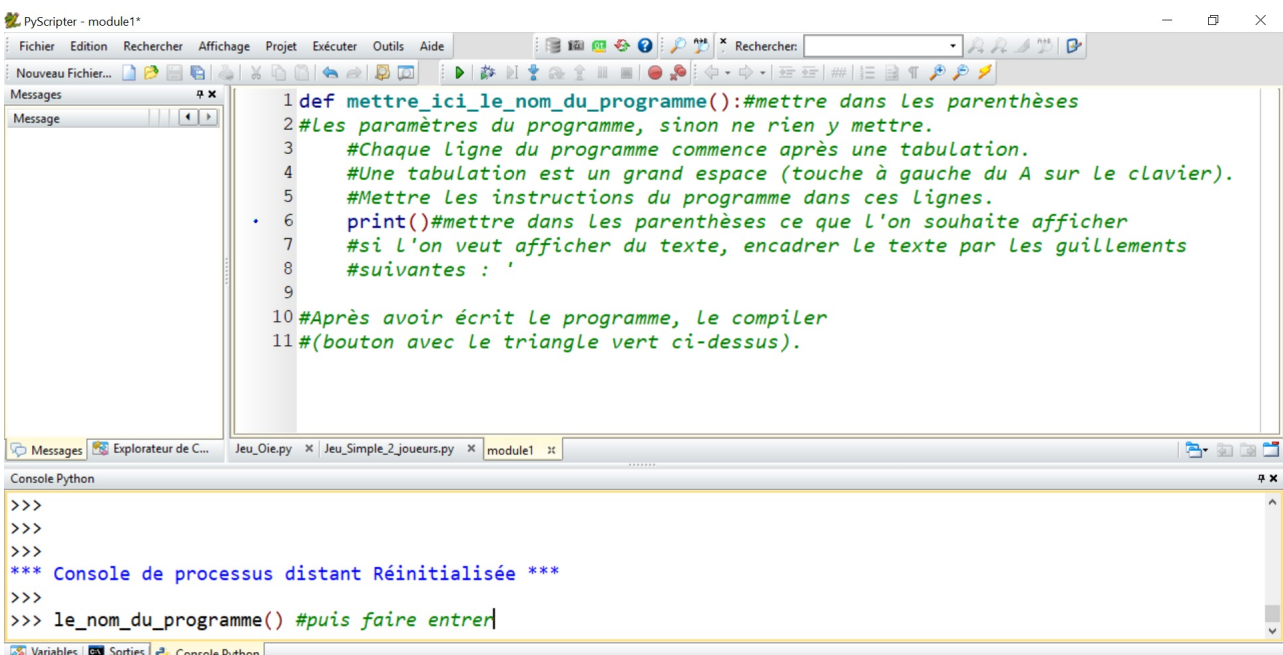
PyScripter - module1*

Fichier Edition Rechercher Affichage Projet Exécuter Outils Aide

Rechercher:

Nouveau Fichier...

Messages

Message

1 def mettre_ici_le_nom_du_programme():#mettre dans les parenthèses
2 #les paramètres du programme, sinon ne rien y mettre.
3 #Chaque ligne du programme commence après une tabulation.
4 #Une tabulation est un grand espace (touche à gauche du A sur le clavier).
5 #Mettre les instructions du programme dans ces lignes.
6 print()#mettre dans les parenthèses ce que l'on souhaite afficher
7 #si l'on veut afficher du texte, encadrer le texte par les guillements
8 #suivantes : '
9
10 #Après avoir écrit le programme, le compiler
11 #(bouton avec le triangle vert ci-dessus).

Messages Explorateur de C... Jeu_Oie.py Jeu_Simple_2_joueurs.py module1

Console Python

>>>
>>>
>>>
*** Console de processus distant Réinitialisée ***
>>>
>>> le_nom_du_programme() #puis faire entrer

Variables Sorties Console Python